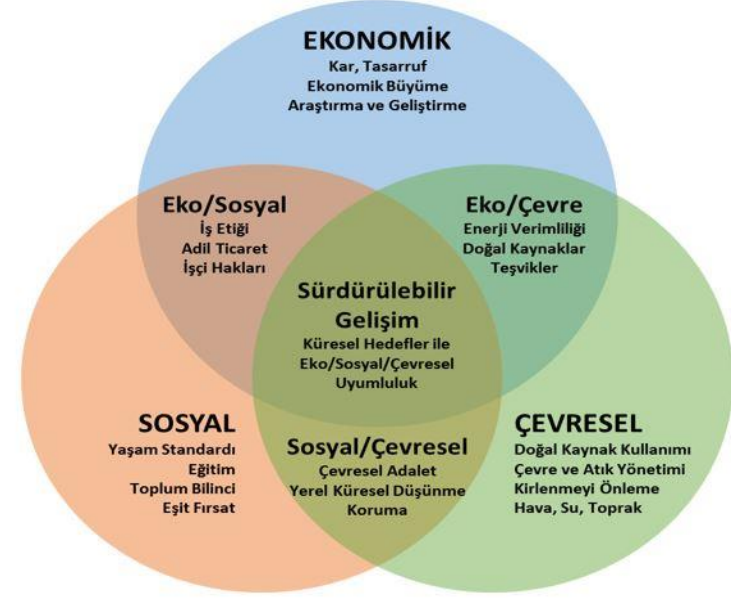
EKONOMİK
Kar, Tasarruf
Ekonomik Büyüme
Araştırma ve Geliştirme

Eko/Sosyal
İş Etiği
Adil Ticaret
İşçi Hakları

Eko/Çevre
Enerji Verimliliği
Doğal Kaynaklar
Teşvikler

Sürdürülebilir Gelişim
Küresel Hedefler ile Eko/Sosyal/Çevresel Uyumluluk

SOSYAL
Yaşam Standardı
Eğitim
Toplum Bilinci
Eşit Fırsat

Sosyal/Çevresel
Çevresel Adalet
Yerel Küresel Düşünme
Koruma

ÇEVRESEL
Doğal Kaynak Kullanımı
Çevre ve Atık Yönetimi
Kirlenmeyi Önleme
Hava, Su, Toprak